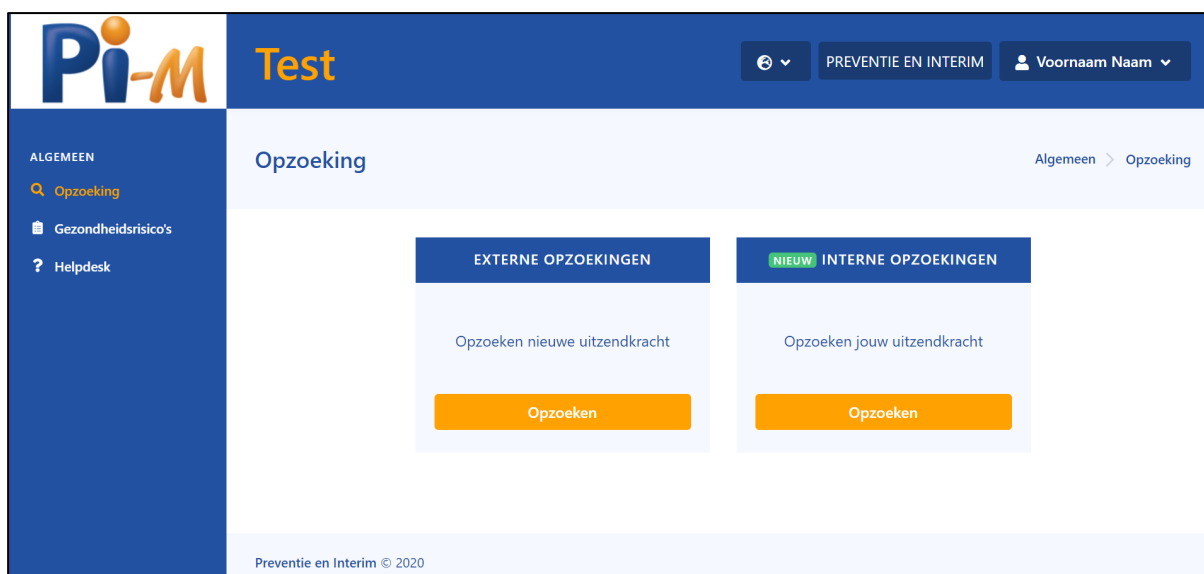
Pi-M

Test

PREVENTIE EN INTERIM

Voornaam Naam

ALGEMEEN

Opzoeking

Gezondheidsrisico's

Helpdesk

Opzoeking

Algemeen > Opzoeking

EXTERNE OPZOEKINGEN

Opzoeken nieuwe uitzendkracht

Opzoeken

NIEUW INTERNE OPZOEKINGEN

Opzoeken jouw uitzendkracht

Opzoeken

Preventie en Interim © 2020